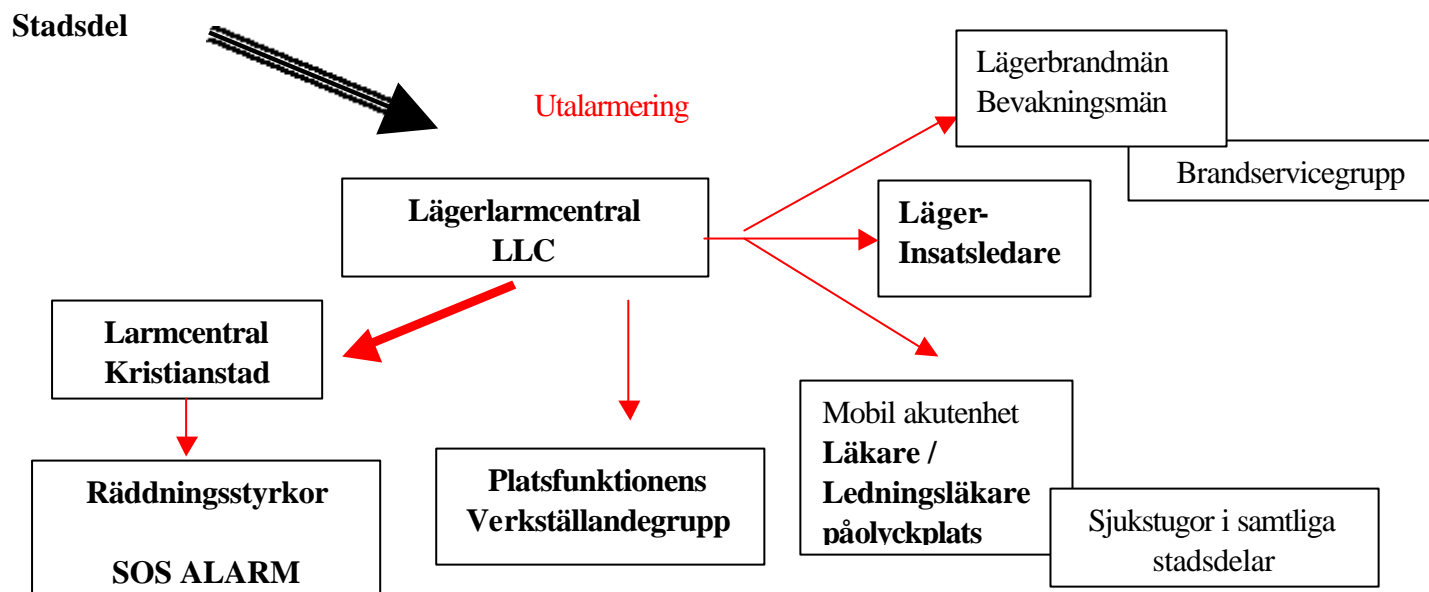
Stadsdel

Utalarmering

Lägerbrandmän
Bevakningsmän

Brandservicegrupp

Lägerlarmcentral
LLC

Läger-
Insatsledare

Larmcentral
Kristianstad

Mobil akutenhet
Läkare /
Ledningsläkare
påolyckplats

Sjukstugor i samtliga stadsdelar

Räddningsstyrkor

SOS ALARM

Platsfunktionens
Verkställandegrupp